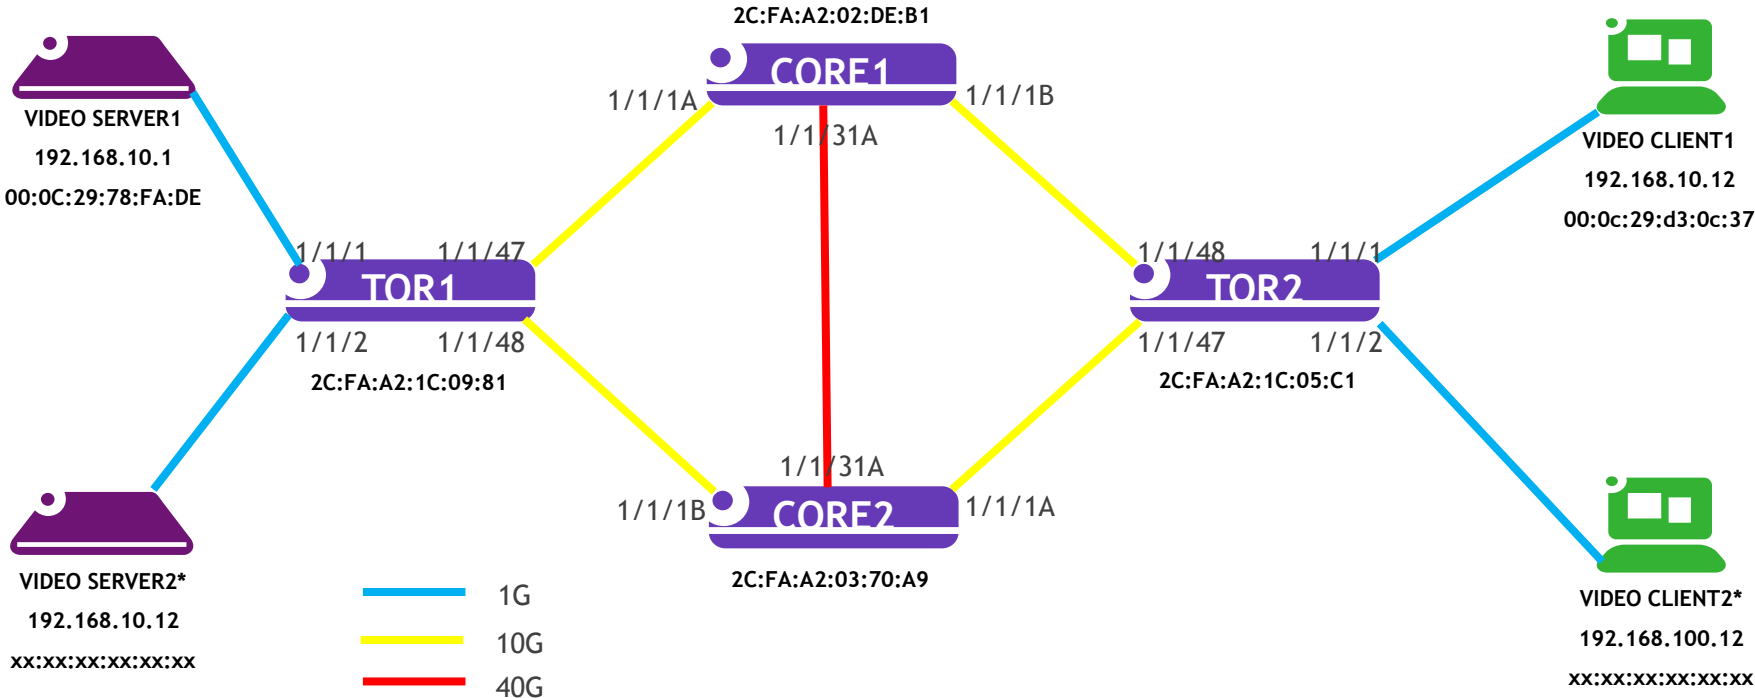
2C:FA:A2:02:DE:B1

CORE1

1/1/1A

1/1/1B

1/1/31A

VIDEO SERVER1
192.168.10.1
00:0C:29:78:FA:DE

VIDEO CLIENT1
192.168.10.12
00:0c:29:d3:0c:37

1/1/1

1/1/47

TOR1

1/1/2

1/1/48

2C:FA:A2:1C:09:81

1/1/48

1/1/1

TOR2

1/1/47

1/1/2

2C:FA:A2:1C:05:C1

1/1/31A

1/1/1B

CORE2

1/1/1A

2C:FA:A2:03:70:A9

VIDEO SERVER2*
192.168.10.12
xx:xx:xx:xx:xx:xx

1G

10G

40G

VIDEO CLIENT2*
192.168.100.12
xx:xx:xx:xx:xx:xx